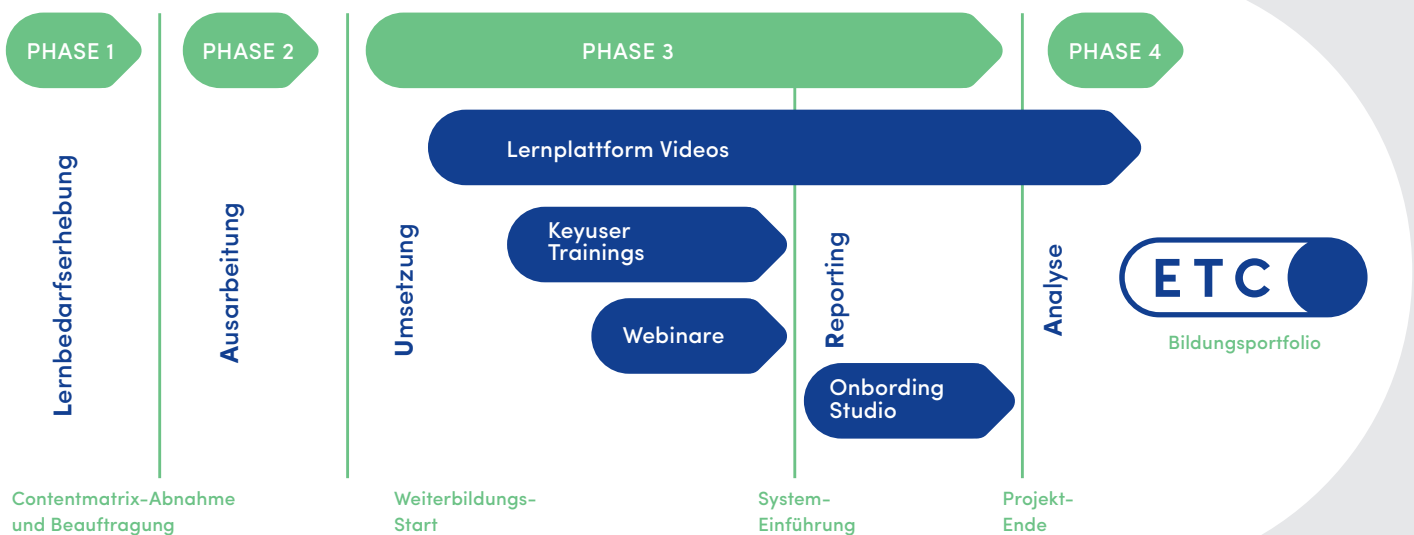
PHASE 1
PHASE 2
PHASE 3
PHASE 4

Lernbedarfserhebung
Ausarbeitung
Umsetzung

Lernplattform Videos
Keyuser Trainings
Webinare
Reporting
Onbording Studio
Analyse

ETC
Bildungsportfolio

Contentmatrix-Abnahme und Beauftragung
Weiterbildungs-Start
System-Einführung
Projekt-Ende